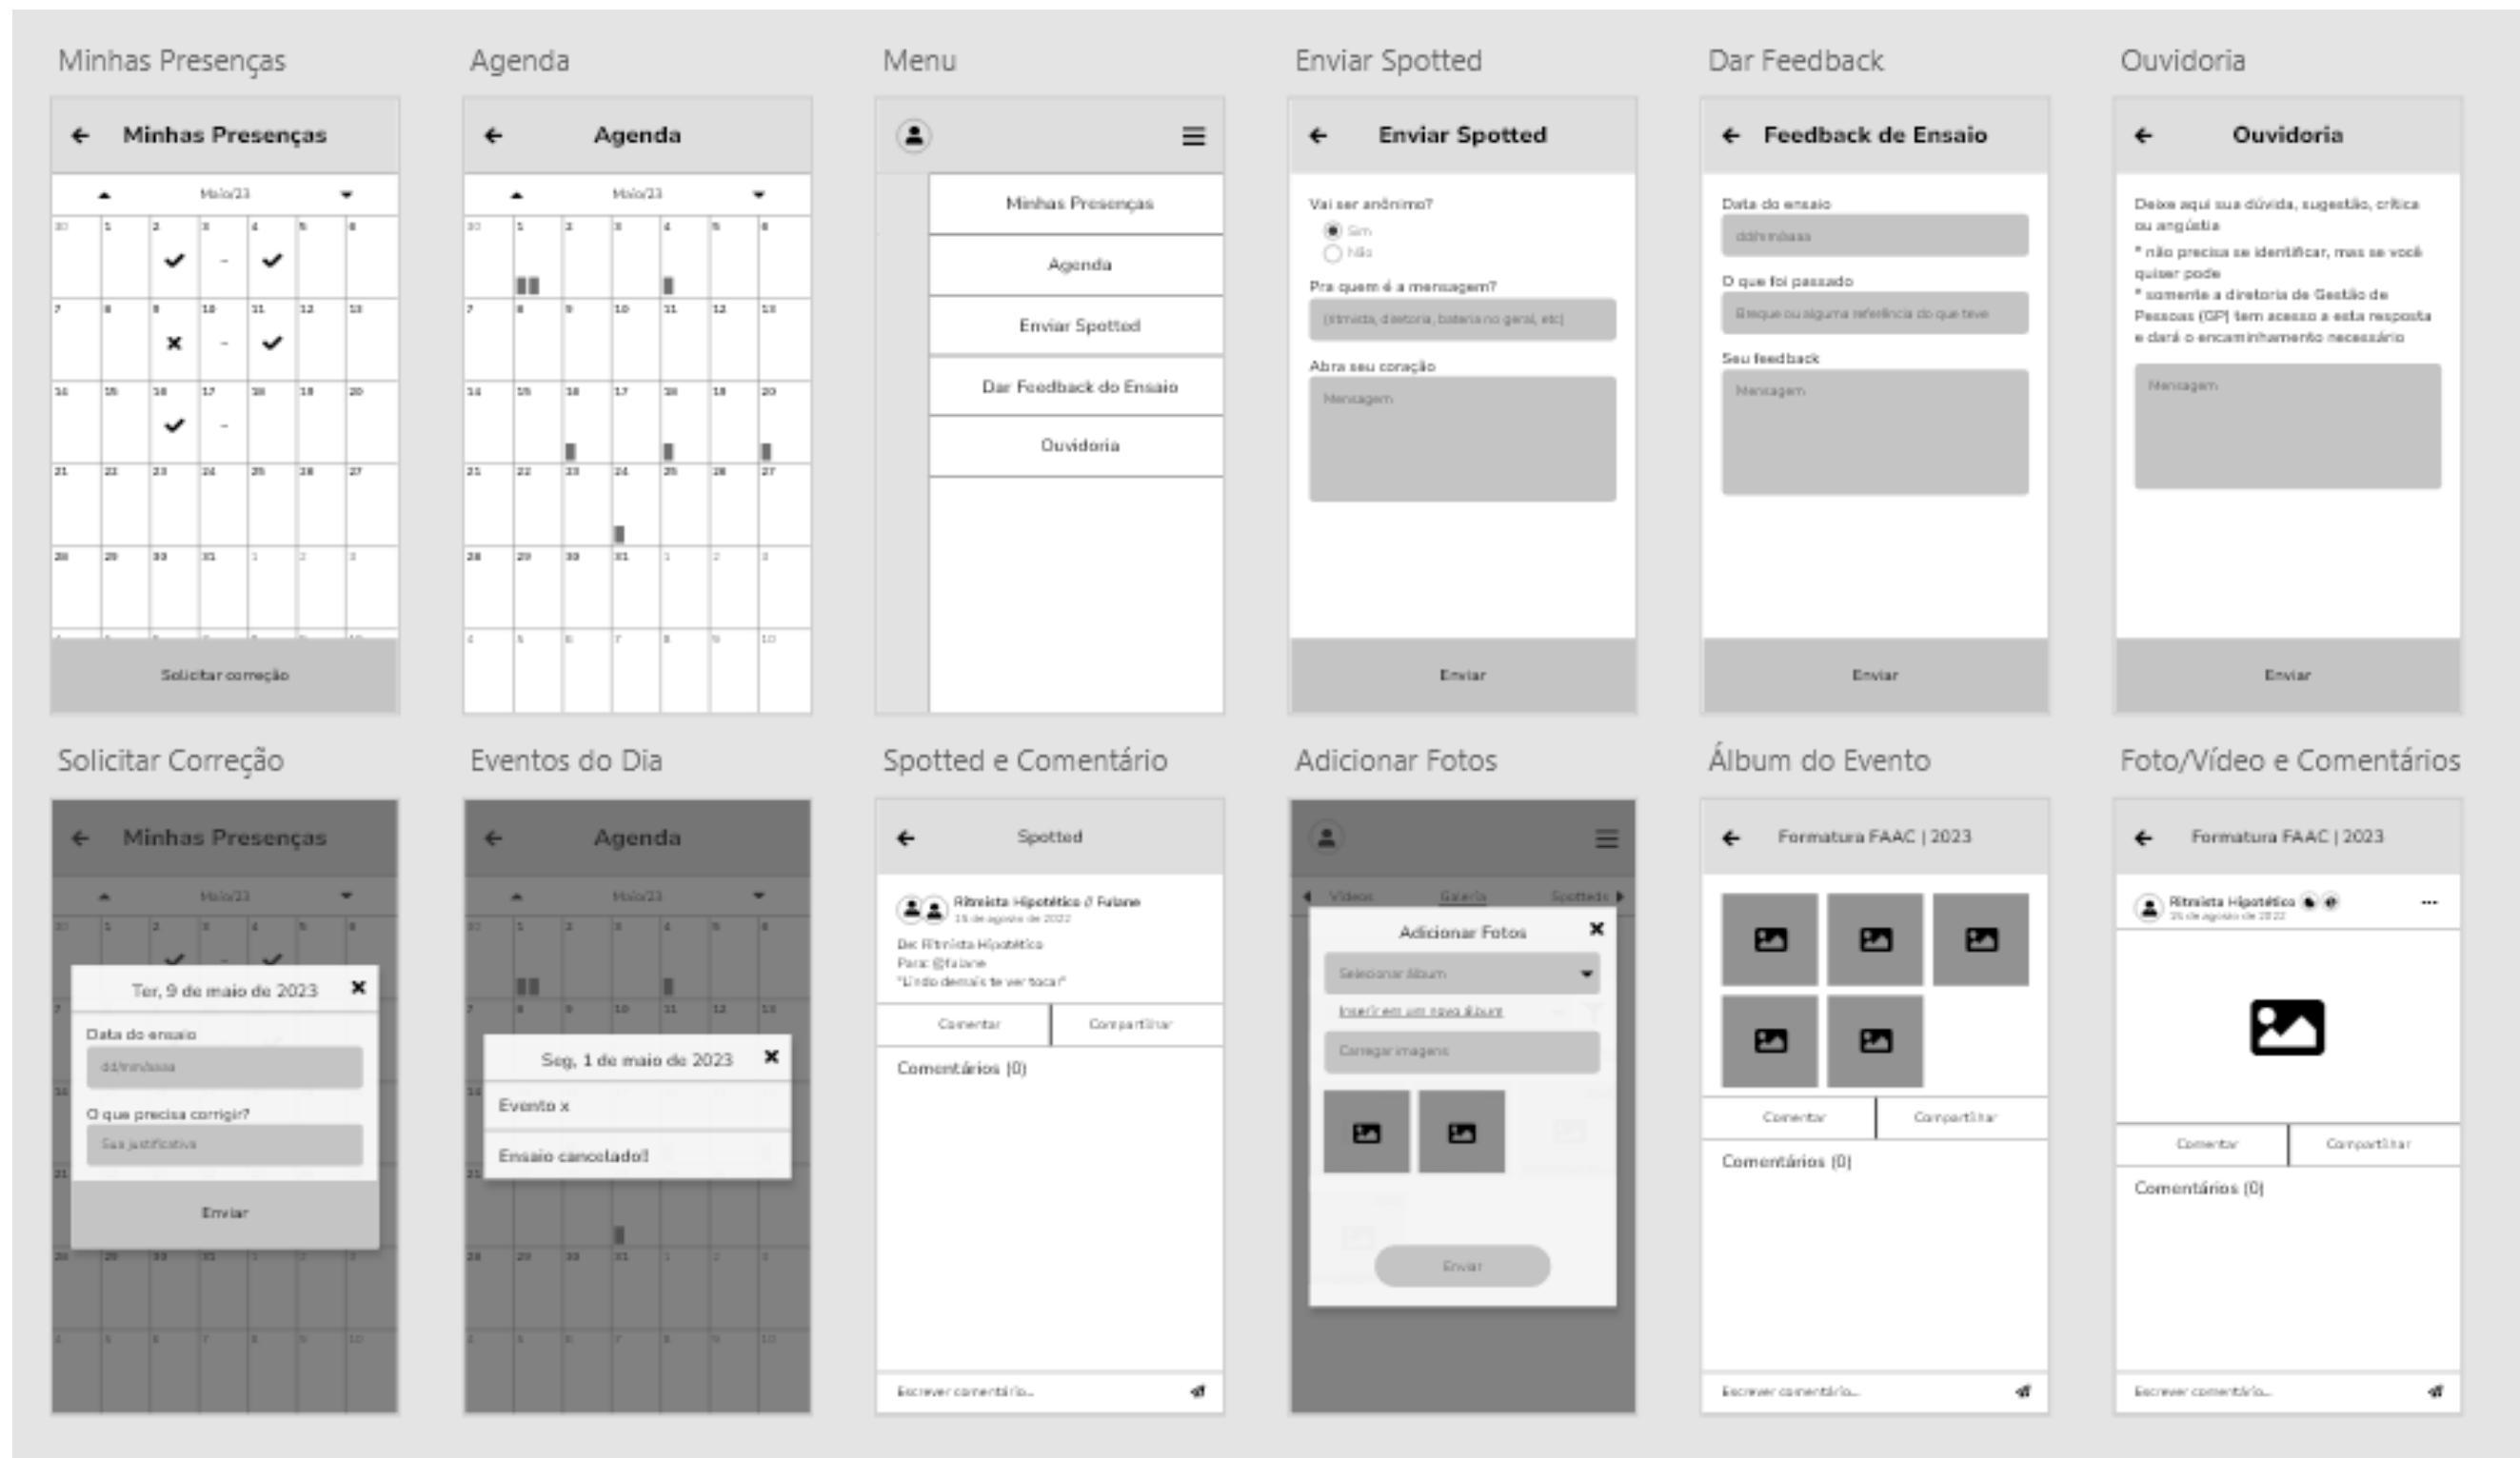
Minhas Presenças

Minhas Presenças

Maio/23

| 30 | 1 | 2 | 3 | 4 | 5 | 6 |
|---|---|---|---|---|---|---|
| 7 | 8 | 9 | 10 | 11 | 12 | 13 |
| 14 | 15 | 16 | 17 | 18 | 19 | 20 |
| 21 | 22 | 23 | 24 | 25 | 26 | 27 |
| 28 | 29 | 30 | 31 | 1 | 2 | 3 |

Solicitar correção

Agenda

Agenda

Maio/23

| 30 | 1 | 2 | 3 | 4 | 5 | 6 |
|---|---|---|---|---|---|---|
| 7 | 8 | 9 | 10 | 11 | 12 | 13 |
| 14 | 15 | 16 | 17 | 18 | 19 | 20 |
| 21 | 22 | 23 | 24 | 25 | 26 | 27 |
| 28 | 29 | 30 | 31 | 1 | 2 | 3 |
| 4 | 5 | 6 | 7 | 8 | 9 | 10 |

Menu

Minhas Presenças
Agenda
Enviar Spotted
Dar Feedback do Ensaio
Ouvidoria

Enviar Spotted

Enviar Spotted

Vai ser anônimo?
Sim
Não
Pra quem é a mensagem?
(ritmista, diretoria, bateria no geral, etc)
Abra seu coração
Mensagem

Enviar

Dar Feedback

Feedback de Ensaio

Data do ensaio
dd/mm/aaaa
O que foi passado
Breque ou alguma referência do que teve
Seu feedback
Mensagem

Enviar

Ouvidoria

Ouvidoria

Deixe aqui sua dúvida, sugestão, crítica ou angústia
* não precisa se identificar, mas se você quiser pode
* somente a diretoria de Gestão de Pessoas (GP) tem acesso a esta resposta e dará o encaminhamento necessário

Mensagem

Enviar

Solicitar Correção

Minhas Presenças

Maio/23

Ter, 9 de maio de 2023
Data do ensaio
dd/mm/aaaa
O que precisa corrigir?
Sua justificativa
Enviar

Eventos do Dia

Agenda

Maio/23

Seg, 1 de maio de 2023
Evento x
Ensaio cancelado!

Spotted e Comentário

Spotted

Ritmista Hipotético & Fulano
15 de agosto de 2022
De: Ritmista Hipotético
Para: @fulano
"Lindo demais te ver tocar"

Comentar
Compartilhar

Comentários (0)

Escrever comentário...

Adicionar Fotos

Vídeos
Galeria
Spotteds

Adicionar Fotos
Selecionar álbum
Inserir em um novo álbum
Carregar imagens

Enviar

Álbum do Evento

Formatura FAAC | 2023

Comentar
Compartilhar

Comentários (0)

Escrever comentário...

Foto/Vídeo e Comentários

Formatura FAAC | 2023

Ritmista Hipotético
15 de agosto de 2022

Comentar
Compartilhar

Comentários (0)

Escrever comentário...